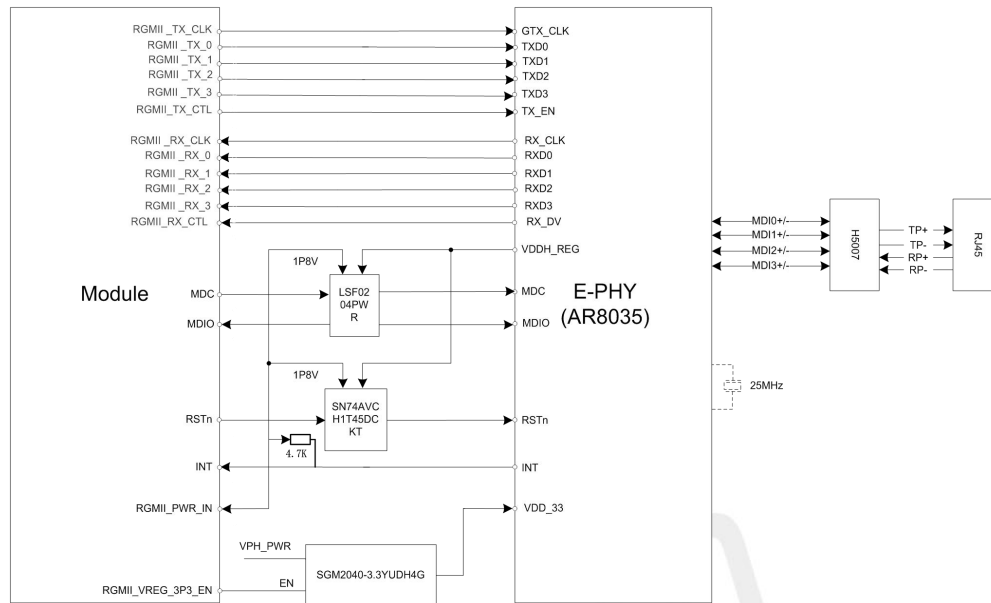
RGMII _TX_CLK
RGMII _TX_0
RGMII _TX_1
RGMII _TX_2
RGMII _TX_3
RGMII_TX_CTL
RGMII _RX_CLK
RGMII _RX_0
RGMII _RX_1
RGMII _RX_2
RGMII _RX_3
RGMII_RX_CTL

GTX_CLK
TXD0
TXD1
TXD2
TXD3
TX_EN
RX_CLK
RXD0
RXD1
RXD2
RXD3
RX_DV
VDDH_REG

1P8V

Module

MDC
MDIO

LSF02
04PW
R

MDC
MDIO

E-PHY
(AR8035)

1P8V

RSTn

SN74AVC
H1T45DC
KT

RSTn

4.7K

INT

INT

RGMII_PWR_IN

VDD_33

VPH_PWR

EN

SGM2040-3.3YUDH4G

RGMII_VREG_3P3_EN

MDI0+/-
MDI1+/-
MDI2+/-
MDI3+/-

H5007

TP+
TP-
RP+
RP-

RJ45

25MHz